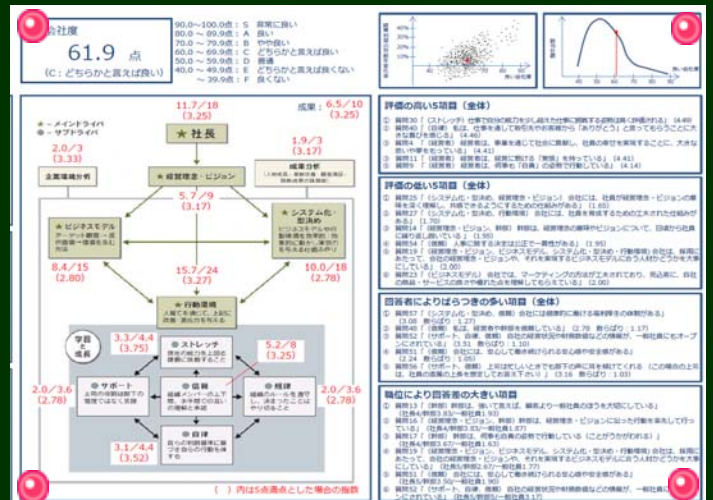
会社度
61.9 点
(C：どちらかと言えば良い)

90.0～100.0点：S 非常に良い
80.0～89.9点：A 良い
70.0～79.9点：B やや良い
60.0～69.9点：C どちらかと言えば良い
50.0～59.9点：D 普通
40.0～49.9点：E どちらかと言えば良くない
～39.9点：F 良くない

★ － メインドライバ
☆ － サブドライバ

11.7/18 (3.25)
成果：6.5/10 (3.25)
★社長
2.0/3 (3.33)
1.9/3 (3.17)
企業環境分析
成果分析
★経営理念・ビジョン
5.7/9 (3.17)
☆ビジネスモデル
☆システム化・型決め
8.4/15 (2.80)
15.7/24 (3.27)
10.0/18 (2.78)
★行動環境
学習と成長
3.3/4.4 (3.75)
5.2/8 (3.25)
☆ストレッチ
☆サポート
☆協働
☆規律
★自律
2.0/3.6 (2.78)
2.0/3.6 (2.78)
3.1/4.4 (3.52)
( ) 内は5点満点とした場合の指数

評価の高い5項目（全体）
評価の低い5項目（全体）
回答者によりばらつきの多い項目（全体）
職位により回答者の大きい項目
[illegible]